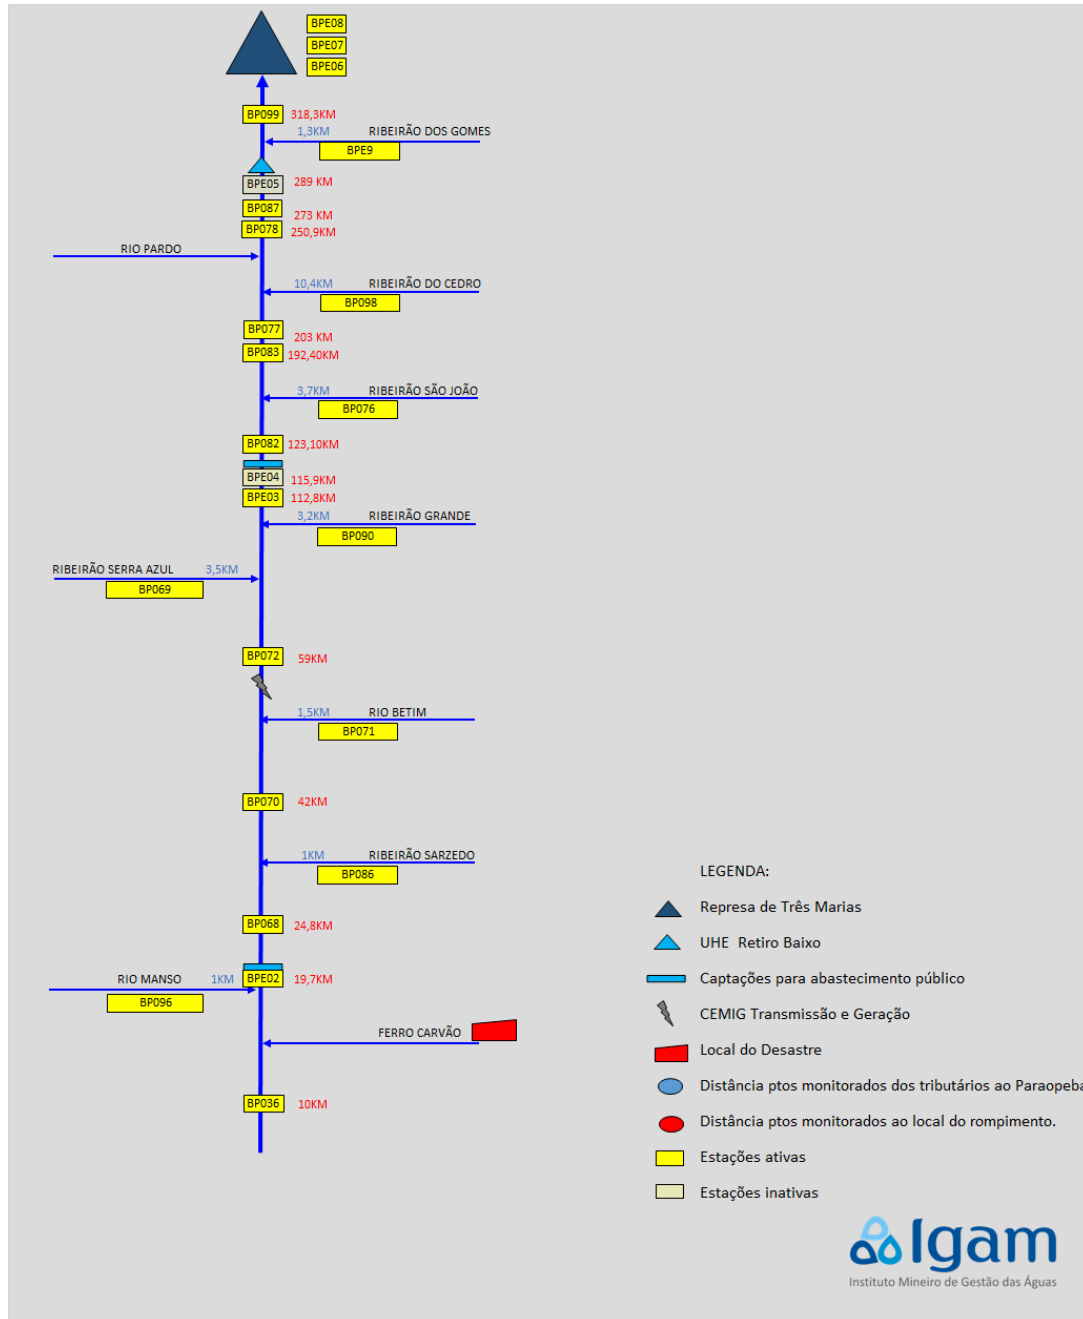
BPE08
BPE07
BPE06

BP099 318,3KM
1,3KM RIBEIRÃO DOS GOMES
BPE9

BPE05 289 KM
BP087 273 KM
BP078 250,9KM

RIO PARDO

10,4KM RIBEIRÃO DO CEDRO
BP098

BP077 203 KM
BP083 192,40KM

3,7KM RIBEIRÃO SÃO JOÃO
BP076

BP082 123,10KM

BPE04 115,9KM
BPE03 112,8KM

3,2KM RIBEIRÃO GRANDE
BP090

RIBEIRÃO SERRA AZUL 3,5KM
BP069

BP072 59KM

1,5KM RIO BETIM
BP071

BP070 42KM

1KM RIBEIRÃO SARZEDO
BP086

BP068 24,8KM

RIO MANSO 1KM BPE02 19,7KM
BP096

FERRO CARVÃO

BP036 10KM

LEGENDA:
Represa de Três Marias
UHE Retiro Baixo
Captações para abastecimento público
CEMIG Transmissão e Geração
Local do Desastre
Distância ptos monitorados dos tributários ao Paraopeba
Distância ptos monitorados ao local do rompimento.
Estações ativas
Estações inativas

Igam
Instituto Mineiro de Gestão das Águas